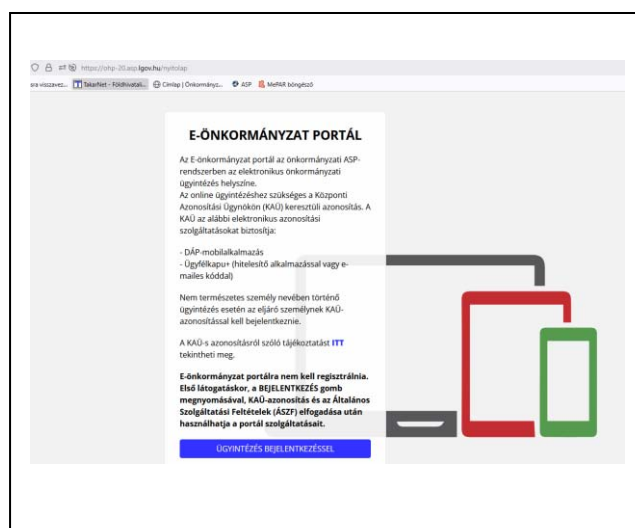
https://ohp-20.asp.lgov.hu/nyitolap

sra visszavez... Takarnet - Földhivatali... Címlap | Önkormányz... ASP MePAR böngésző

E-ÖNKORMÁNYZAT PORTÁL

Az E-önkormányzat portál az önkormányzati ASP-rendszerben az elektronikus önkormányzati ügyintézés helyszíne.
Az online ügyintézéshez szükséges a Központi Azonosítási Ügynökön (KAÜ) keresztüli azonosítás. A KAÜ az alábbi elektronikus azonosítási szolgáltatásokat biztosítja:

- DÁP-mobilalkalmazás
- Ügyfélkapu+ (hitelesítő alkalmazással vagy e-mailes kóddal)

Nem természetes személy nevében történő ügyintézés esetén az eljáró személynek KAÜ-azonosítással kell bejelentkeznie.

A KAÜ-s azonosításról szóló tájékoztatást ITT tekintheti meg.

E-önkormányzat portálra nem kell regisztrálnia. Első látogatáskor, a BEJELENTKEZÉS gomb megnyomásával, KAÜ-azonosítás és az Általános Szolgáltatási Feltételek (ÁSZF) elfogadása után használhatja a portál szolgáltatásait.

ÜGYINTÉZÉS BEJELENTKEZÉSSEL